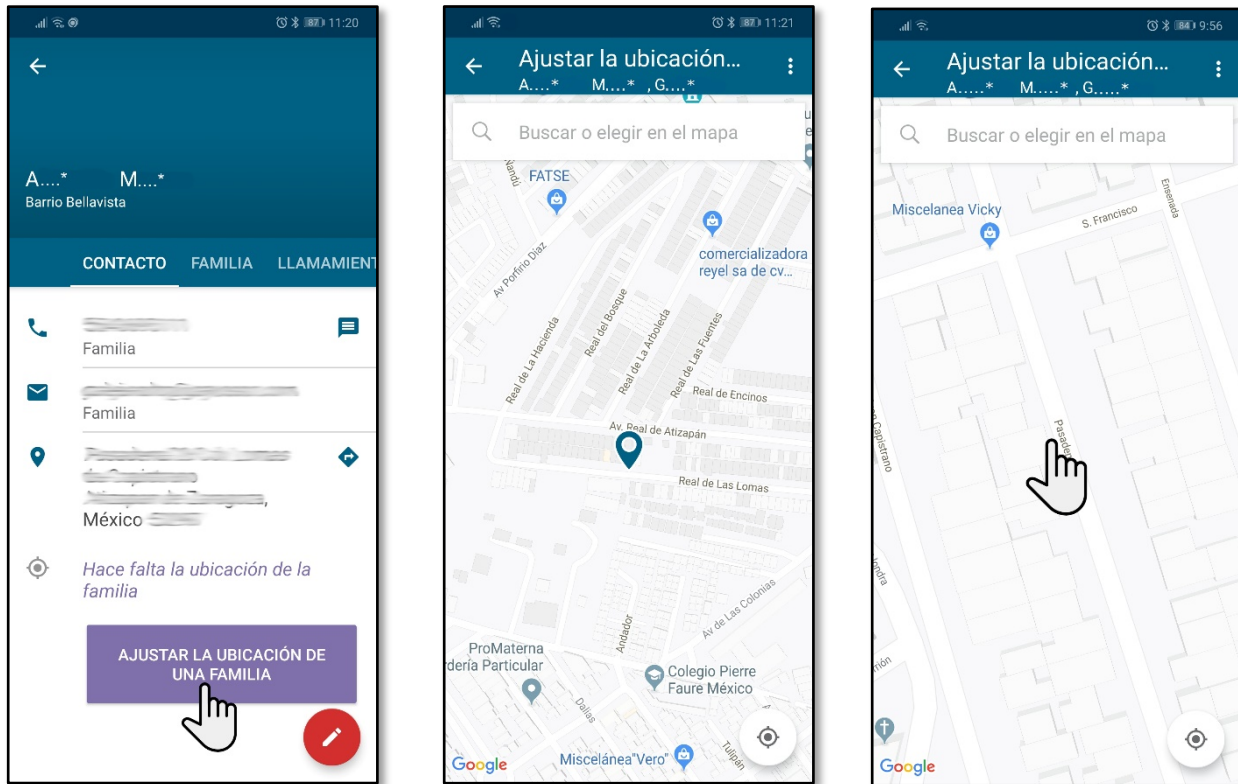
87 11:20

A....* M....*
Barrio Bellavista

CONTACTO FAMILIA LLAMAMIENT

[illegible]
Familia

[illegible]
Familia

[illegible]
México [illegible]

Hace falta la ubicación de la familia

AJUSTAR LA UBICACIÓN DE UNA FAMILIA

87 11:21

Ajustar la ubicación...
A....* M....* , G....*

Buscar o elegir en el mapa

FATSE
Nandí
comercializadora reyel sa de cv...
Av Porfirio Díaz
Real de La Hacienda
Real del Bosque
Real de La Arboleda
Real de Las Fuentes
Real de Encinos
Av. Real de Atizapán
Real de Las Lomas
Av de Las Colonias
Andador
ProMaterna
dería Particular
Colegio Pierre Faure México
Dallas
Tulipán
Miscelánea"Vero"
Google

84 9:56

Ajustar la ubicación...
A....* M....* , G....*

Buscar o elegir en el mapa

Miscelanea Vicky
S. Francisco
Ensenada
Capistrano
Pasadena
Google